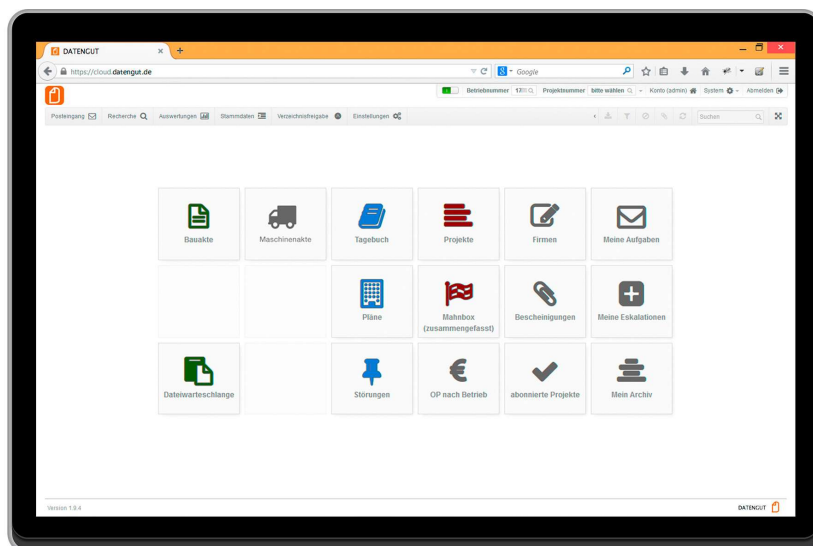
DATENGUT ×
+
https://cloud.datengut.de
Google

Betriebsnummer 13 Projektnummer bitte wählen Konto (admin) System Abmelden

Posteingang Recherche Auswertungen Stammdaten Verzeichnisfreigabe Einstellungen
Suchen

Bauakte
Maschinenakte
Tagebuch
Projekte
Firmen
Meine Aufgaben
Pläne
Mahnbox (zusammengefasst)
Bescheinigungen
Meine Eskalationen
Dateiwarteschlange
Störungen
OP nach Betrieb
abonnierte Projekte
Mein Archiv

Version 1.9.4
DATENGUT